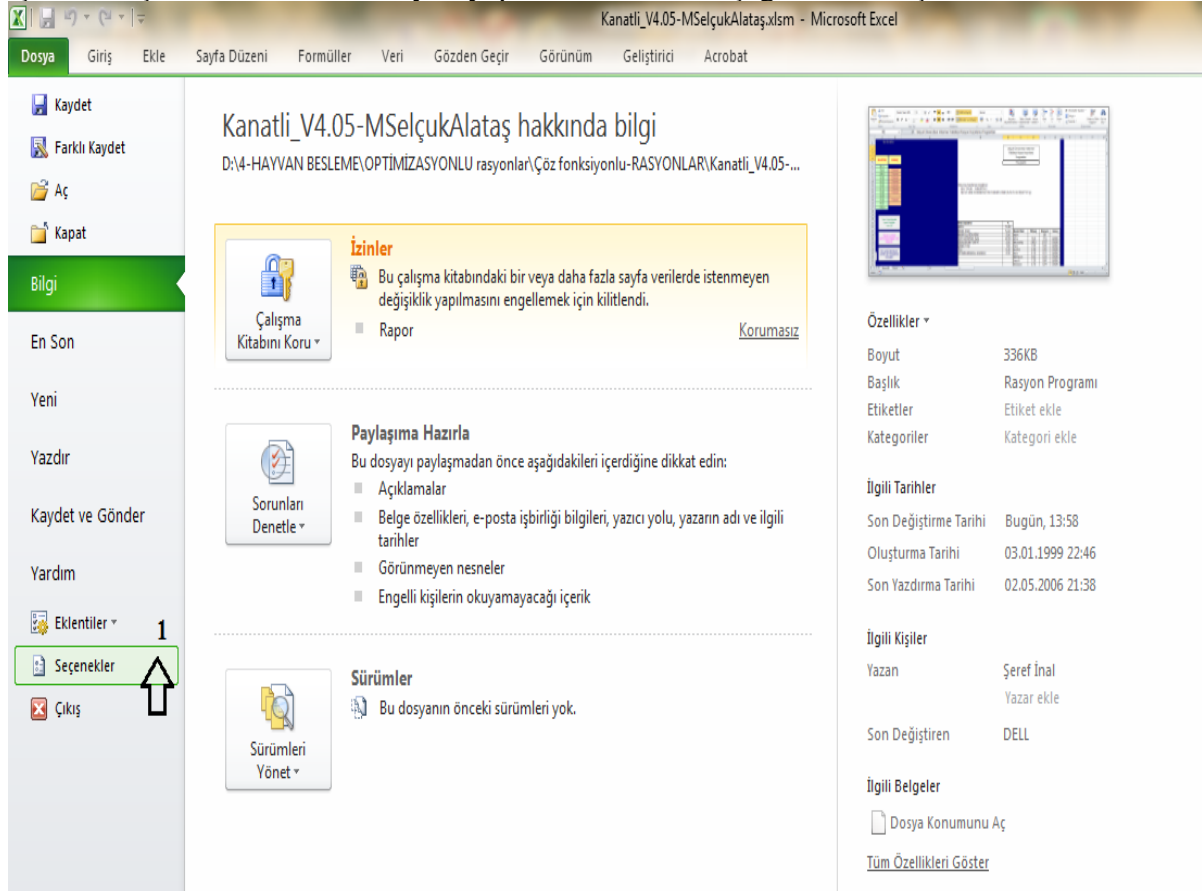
Kanatli_V4.05-MSelçukAlataş.xlsm - Microsoft Excel

Dosya Giriş Ekle Sayfa Düzeni Formüller Veri Gözden Geçir Görünüm Geliştirici Acrobat

Kaydet
Farklı Kaydet
Aç
Kapat
Bilgi
En Son
Yeni
Yazdır
Kaydet ve Gönder
Yardım
Eklentiler
1
Seçenekler
Çıkış

Kanatli_V4.05-MSelçukAlataş hakkında bilgi
D:\4-HAYVAN BESLEME\OPTİMİZASYONLU rasyonlar\Çöz fonksiyonlu-RASYONLAR\Kanatli_V4.05-...

Çalışma Kitabını Koru
İzinler
Bu çalışma kitabındaki bir veya daha fazla sayfa verilerde istenmeyen değişiklik yapılmasını engellemek için kilitlendi.
Rapor
Korumasız

Sorunları Denetle
Paylaşıma Hazırla
Bu dosyayı paylaşmadan önce aşağıdakileri içerdiğine dikkat edin:
Açıklamalar
Belge özellikleri, e-posta işbirliği bilgileri, yazıcı yolu, yazarın adı ve ilgili tarihler
Görünmeyen nesneler
Engelli kişilerin okuyamayacağı içerik

Sürümleri Yönet
Sürümler
Bu dosyanın önceki sürümleri yok.

Özellikler
| Boyut | 336KB |
|---|---|
| Başlık | Rasyon Programı |
| Etiketler | Etiket ekle |
| Kategoriler | Kategori ekle |

İlgili Tarihler
| Son Değiştirme Tarihi | Bugün, 13:58 |
|---|---|
| Oluşturma Tarihi | 03.01.1999 22:46 |
| Son Yazdırma Tarihi | 02.05.2006 21:38 |

İlgili Kişiler
Yazan Şeref İnal
Yazar ekle
Son Değiştiren DELL

İlgili Belgeler
Dosya Konumunu Aç
Tüm Özellikleri Göster